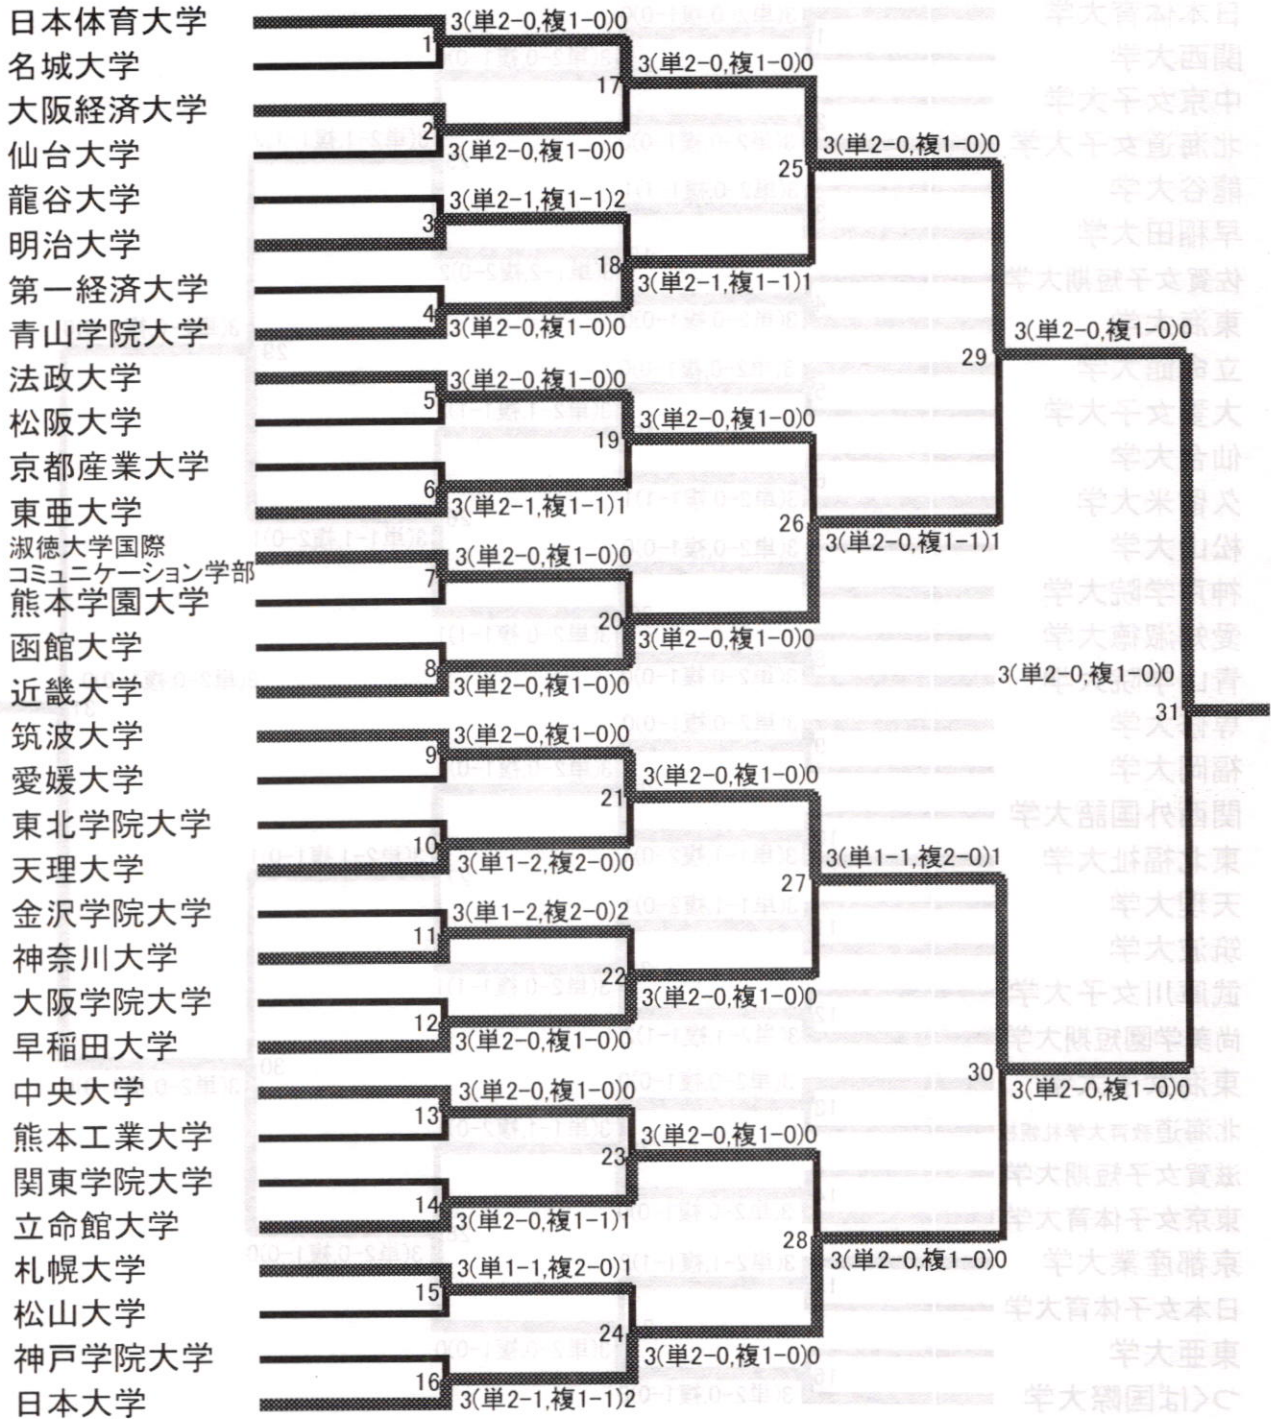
日本体育大学
名城大学
大阪経済大学
仙台大学
龍谷大学
明治大学
第一経済大学
青山学院大学
法政大学
松阪大学
京都産業大学
東亜大学
淑徳大学国際コミュニケーション学部
熊本学園大学
函館大学
近畿大学
筑波大学
愛媛大学
東北学院大学
天理大学
金沢学院大学
神奈川大学
大阪学院大学
早稲田大学
中央大学
熊本工業大学
関東学院大学
立命館大学
札幌大学
松山大学
神戸学院大学
日本大学

1 3(単2-0,複1-0)0
2 3(単2-0,複1-0)0
3 3(単2-1,複1-1)2
4 3(単2-0,複1-0)0
5 3(単2-0,複1-0)0
6 3(単2-1,複1-1)1
7 3(単2-0,複1-0)0
8 3(単2-0,複1-0)0
9 3(単2-0,複1-0)0
10 3(単1-2,複2-0)0
11 3(単1-2,複2-0)2
12 3(単2-0,複1-0)0
13 3(単2-0,複1-0)0
14 3(単2-0,複1-1)1
15 3(単1-1,複2-0)1
16 3(単2-1,複1-1)2

17 3(単2-0,複1-0)0
18 3(単2-1,複1-1)1
19 3(単2-0,複1-0)0
20 3(単2-0,複1-0)0
21 3(単2-0,複1-0)0
22 3(単2-0,複1-0)0
23 3(単2-0,複1-0)0
24 3(単2-0,複1-0)0

25 3(単2-0,複1-0)0
26 3(単2-0,複1-1)1
27 3(単1-1,複2-0)1
28 3(単2-0,複1-0)0

29 3(単2-0,複1-0)0
30 3(単2-0,複1-0)0

31 3(単2-0,複1-0)0